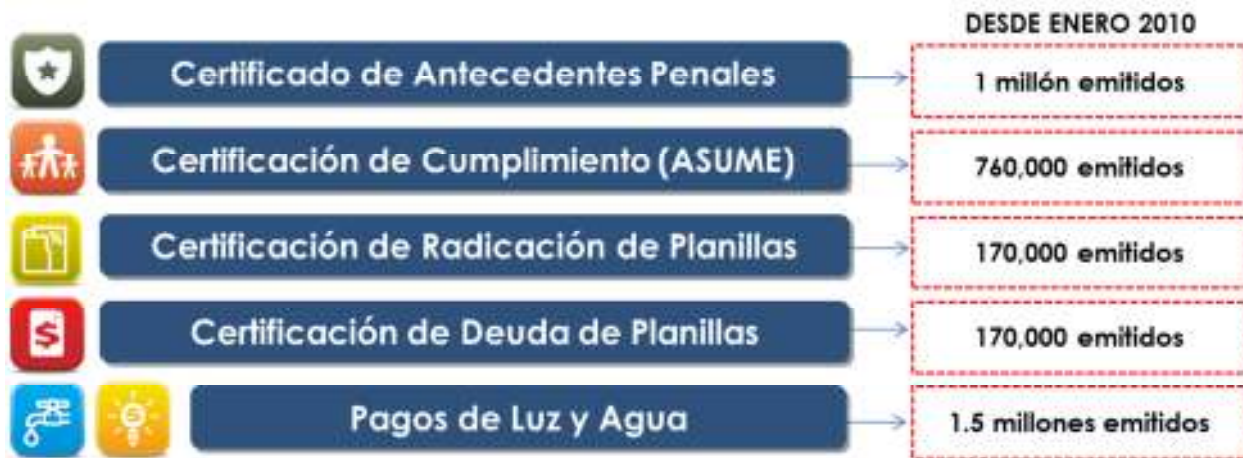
DESDE ENERO 2010

Certificado de Antecedentes Penales | 1 millón emitidos

Certificación de Cumplimiento (ASUME) | 760,000 emitidos

Certificación de Radicación de Planillas | 170,000 emitidos

Certificación de Deuda de Planillas | 170,000 emitidos

Pagos de Luz y Agua | 1.5 millones emitidos